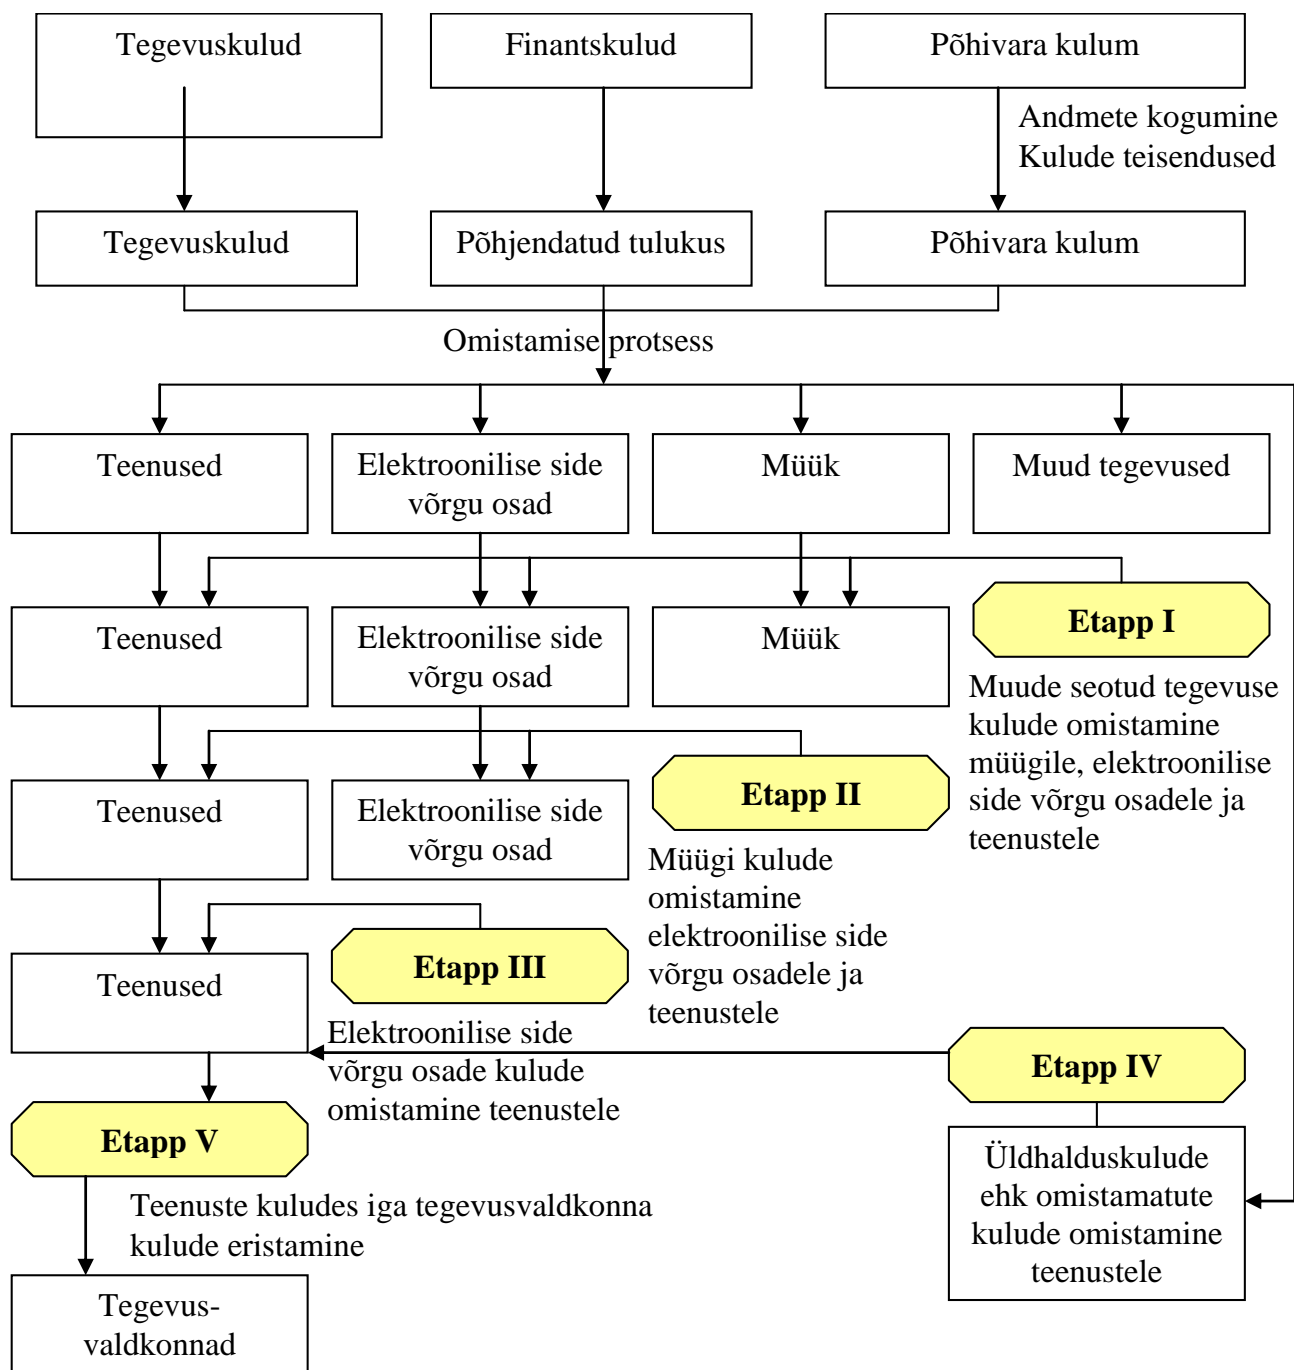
Tegevuskulud

Finantskulud

Põhivara kulum

Andmete kogumine
Kulude teisendused

Tegevuskulud

Põhjendatud tulukus

Põhivara kulum

Omistamise protsess

Teenused

Elektroonilise side võrgu osad

Müük

Muud tegevused

Teenused

Elektroonilise side võrgu osad

Müük

Etapp I

Muude seotud tegevuse kulude omistamine müügile, elektroonilise side võrgu osadele ja teenustele

Teenused

Elektroonilise side võrgu osad

Etapp II

Müügi kulude omistamine elektroonilise side võrgu osadele ja teenustele

Teenused

Etapp III

Elektroonilise side võrgu osade kulude omistamine teenustele

Etapp IV

Üldhalduskulude ehk omistamatute kulude omistamine teenustele

Etapp V

Teenuste kuludes iga tegevusvaldkonna kulude eristamine

Tegevusvaldkonnad